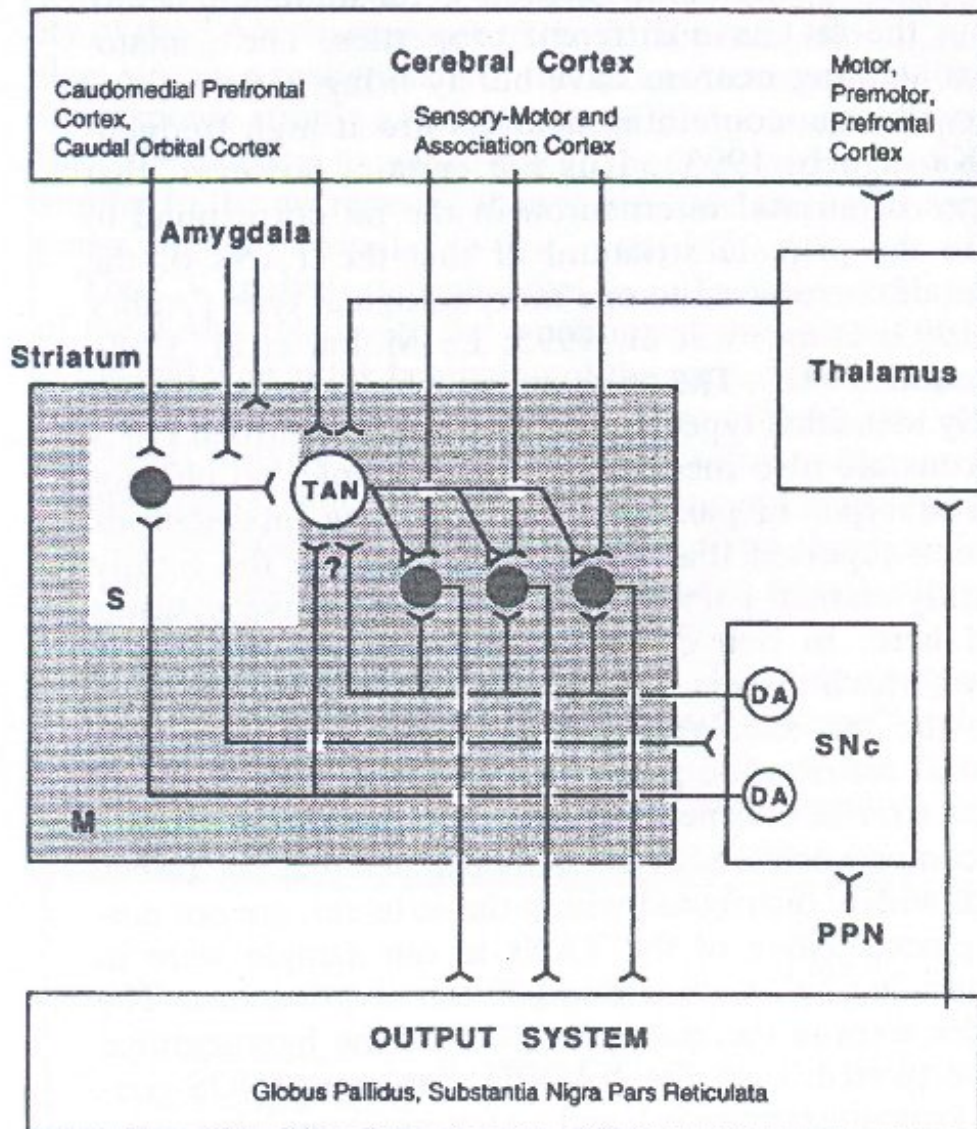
Cerebral Cortex

Caudomedial Prefrontal Cortex, Caudal Orbital Cortex

Sensory-Motor and Association Cortex

Motor, Premotor, Prefrontal Cortex

Amygdala

Striatum

Thalamus

TAN

?

S

M

DA

SNc

DA

PPN

OUTPUT SYSTEM

Globus Pallidus, Substantia Nigra Pars Reticulata